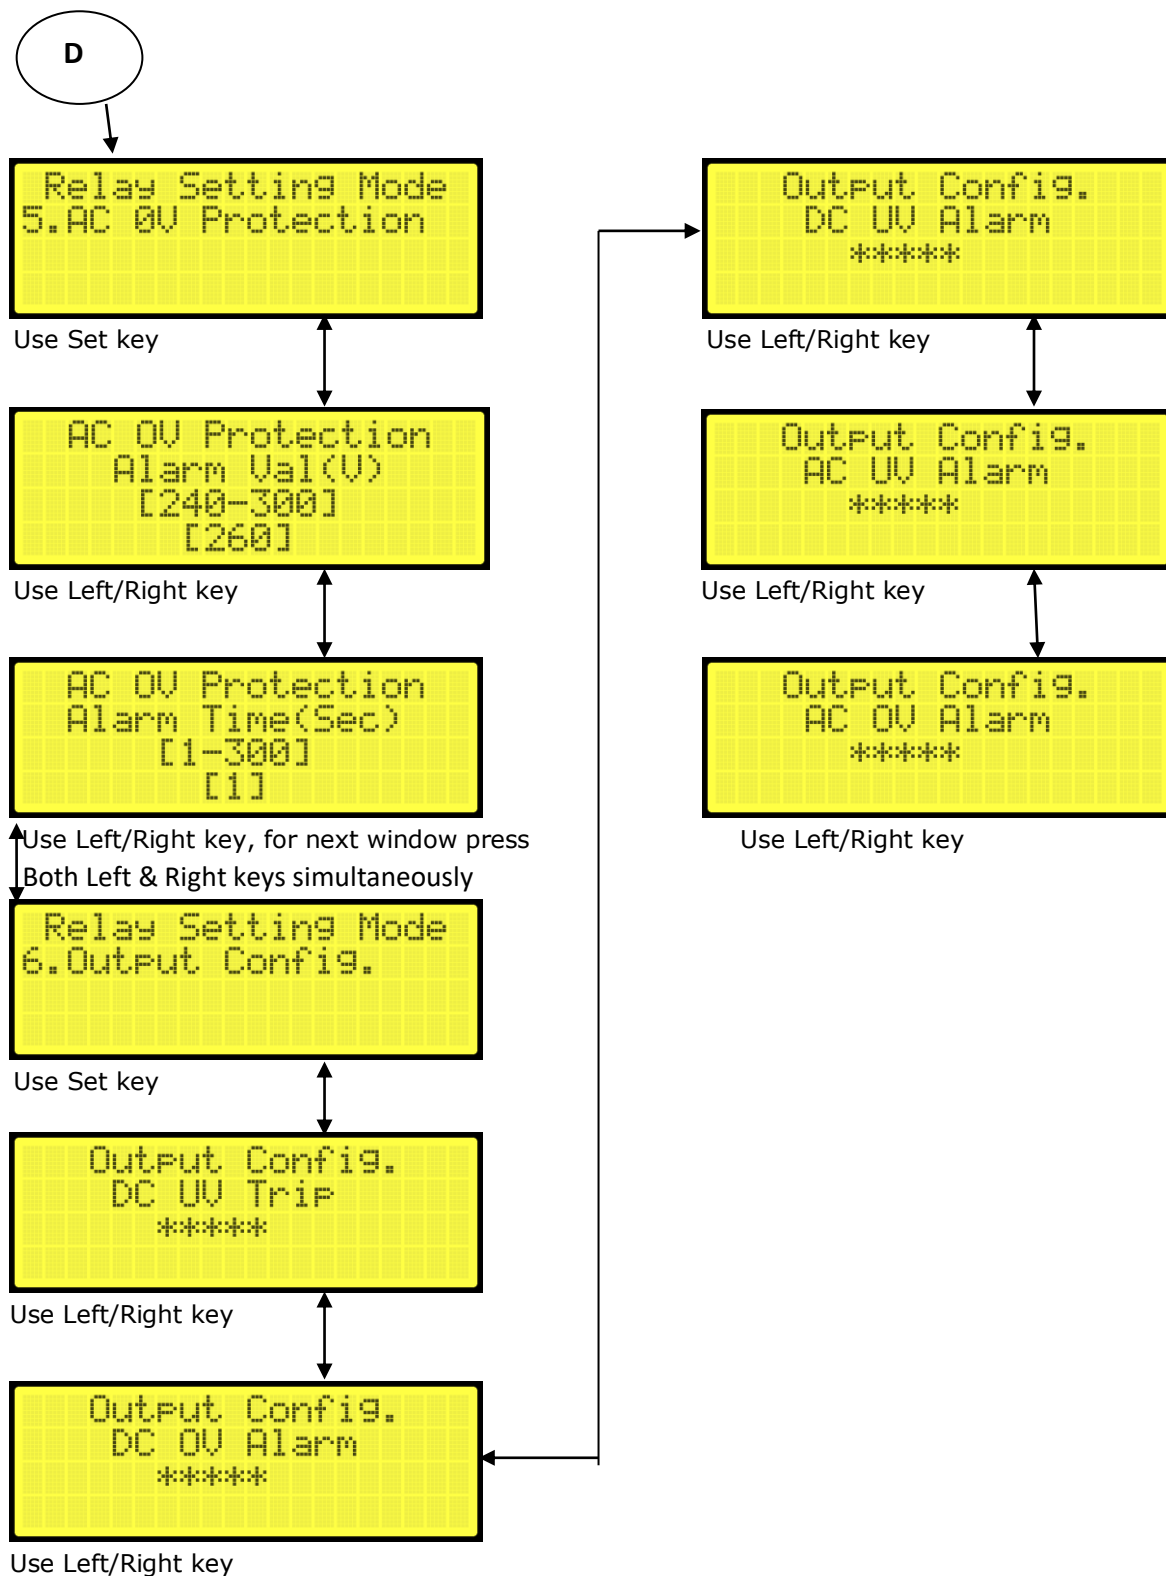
D

Relay Setting Mode
5.AC 0V Protection

Use Set key

AC OV Protection
Alarm Val(V)
[240-300]
[260]

Use Left/Right key

AC OV Protection
Alarm Time(Sec)
[1-300]
[1]

Use Left/Right key, for next window press Both Left & Right keys simultaneously

Relay Setting Mode
6.Output Config.

Use Set key

Output Config.
DC UV Trip
*****

Use Left/Right key

Output Config.
DC OV Alarm
*****

Use Left/Right key

Output Config.
DC UV Alarm
*****

Use Left/Right key

Output Config.
AC UV Alarm
*****

Use Left/Right key

Output Config.
AC OV Alarm
*****

Use Left/Right key